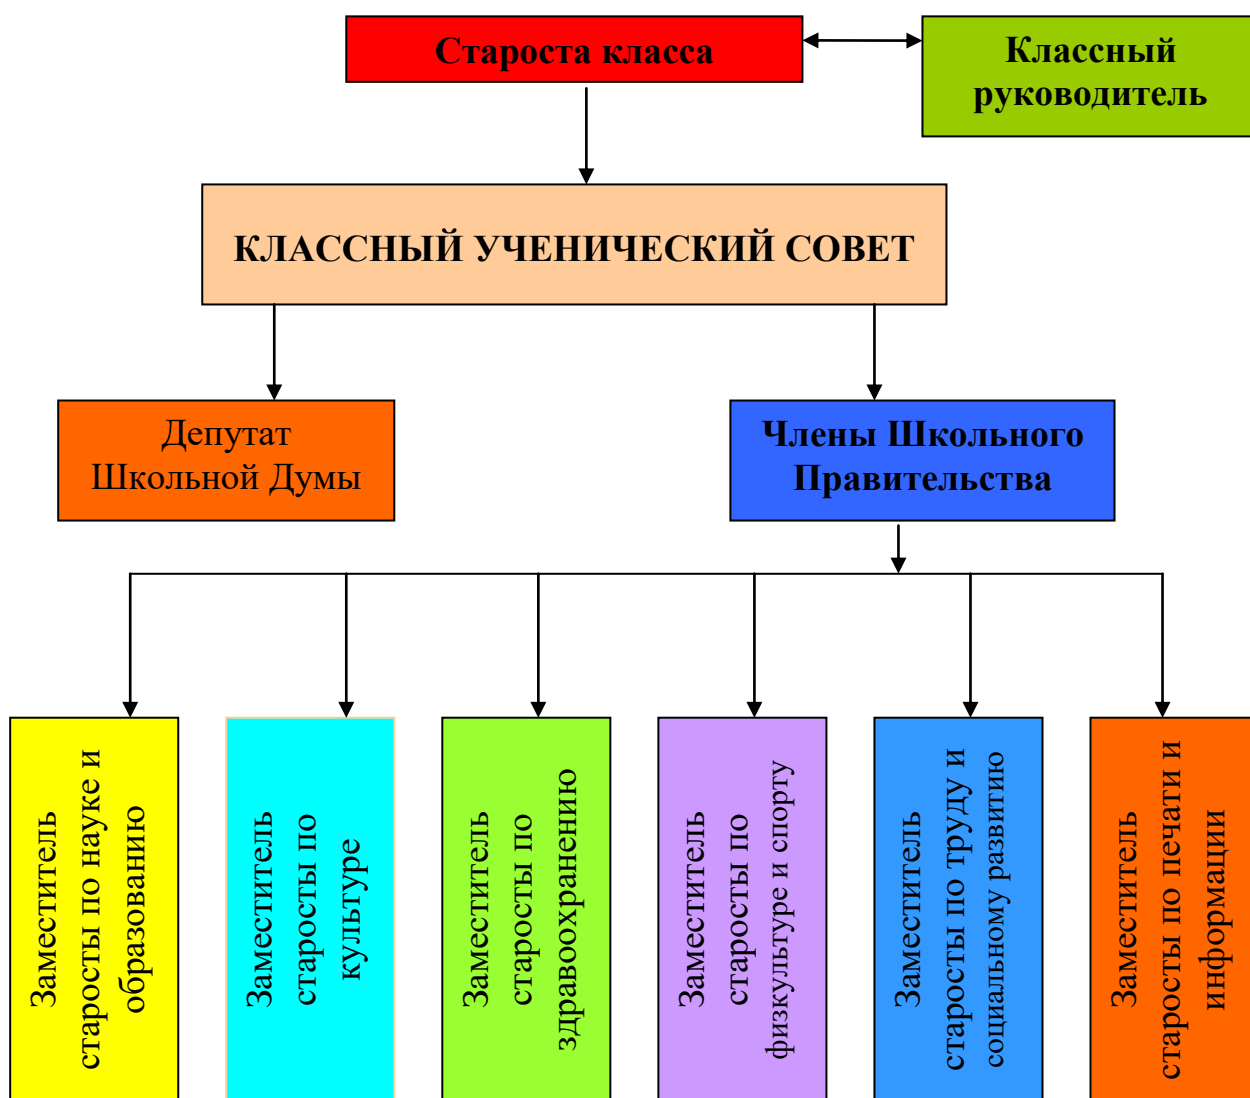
Староста класса

Классный руководитель

КЛАССНЫЙ УЧЕНИЧЕСКИЙ СОВЕТ

Депутат Школьной Думы

Члены Школьного Правительства

Заместитель старосты по науке и образованию

Заместитель старосты по культуре

Заместитель старосты по здравоохранению

Заместитель старосты по физкультуре и спорту

Заместитель старосты по труду и социальному развитию

Заместитель старосты по печати и информации